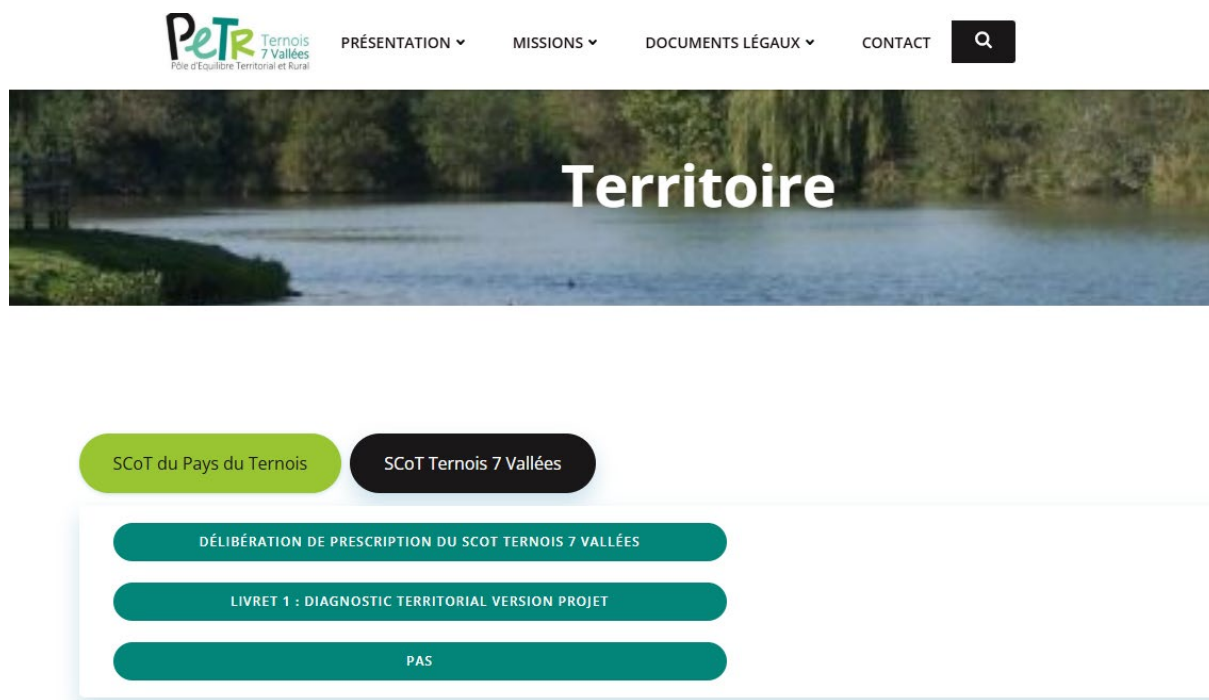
PeTR Ternois 7 Vallées
Pôle d'Equilibre Territorial et Rural

PRÉSENTATION ˅ MISSIONS ˅ DOCUMENTS LÉGAUX ˅ CONTACT

Territoire

SCoT du Pays du Ternois

SCoT Ternois 7 Vallées

DÉLIBÉRATION DE PRESCRIPTION DU SCOT TERNOIS 7 VALLÉES

LIVRET 1 : DIAGNOSTIC TERRITORIAL VERSION PROJET

PAS